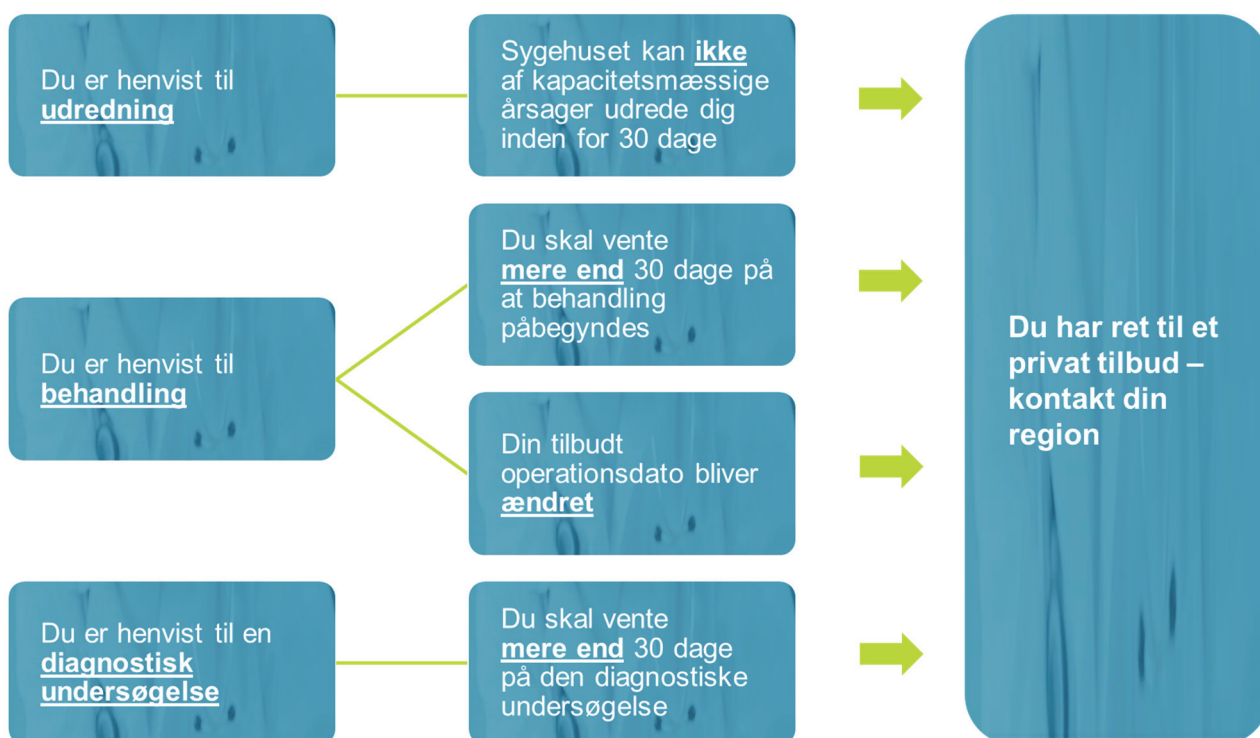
Du er henvist til **udredning**

Sygehuset kan **ikke** af kapacitetsmæssige årsager udrede dig inden for 30 dage

Du er henvist til **behandling**

Du skal vente **mere end** 30 dage på at behandling påbegyndes

Din tilbudt operationsdato bliver **ændret**

Du er henvist til en **diagnostisk undersøgelse**

Du skal vente **mere end** 30 dage på den diagnostiske undersøgelse

**Du har ret til et privat tilbud – kontakt din region**